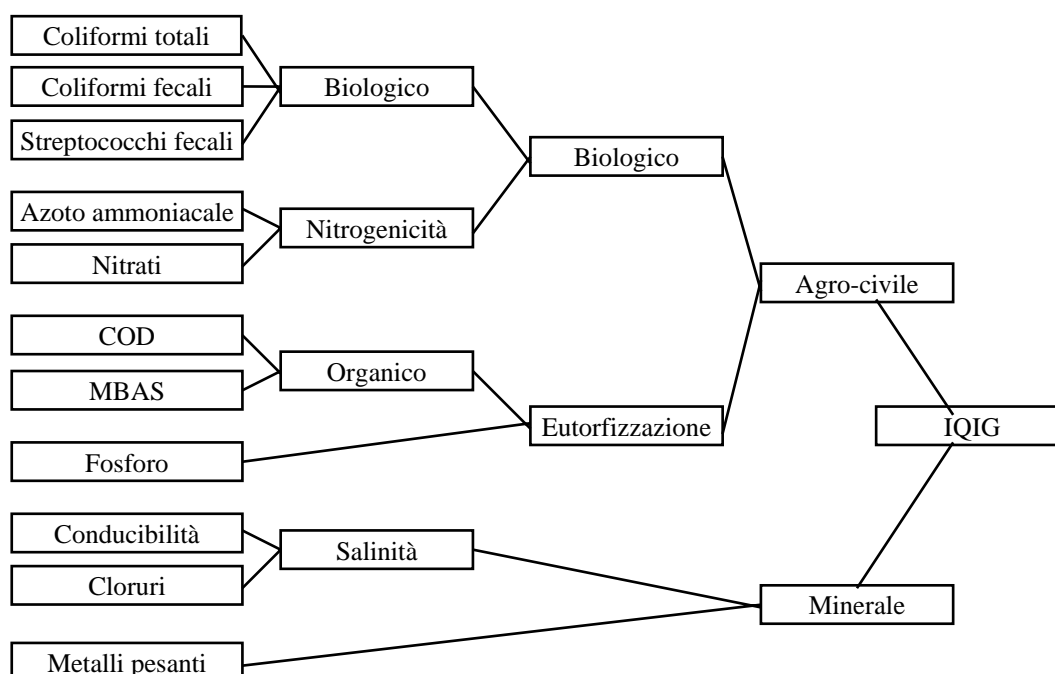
Coliformi totali
Coliformi fecali
Streptococchi fecali
Biologico
Biologico
Azoto ammoniacale
Nitrati
Nitrogenicità
Agro-civile
COD
MBAS
Organico
Fosforo
Eutorfizzazione
IQIG
Conducibilità
Cloruri
Salinità
Minerale
Metalli pesanti